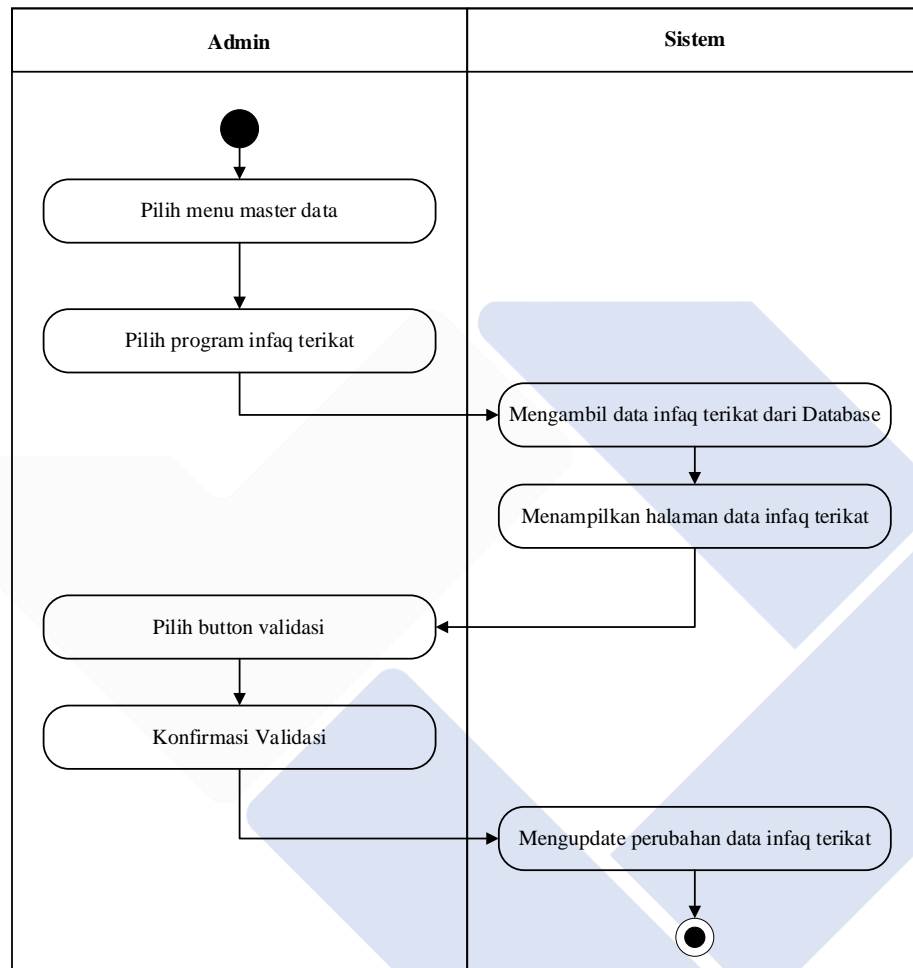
Admin

Sistem

Pilih menu master data

Pilih program infaq terikat

Mengambil data infaq terikat dari Database

Menampilkan halaman data infaq terikat

Pilih button validasi

Konfirmasi Validasi

Mengupdate perubahan data infaq terikat